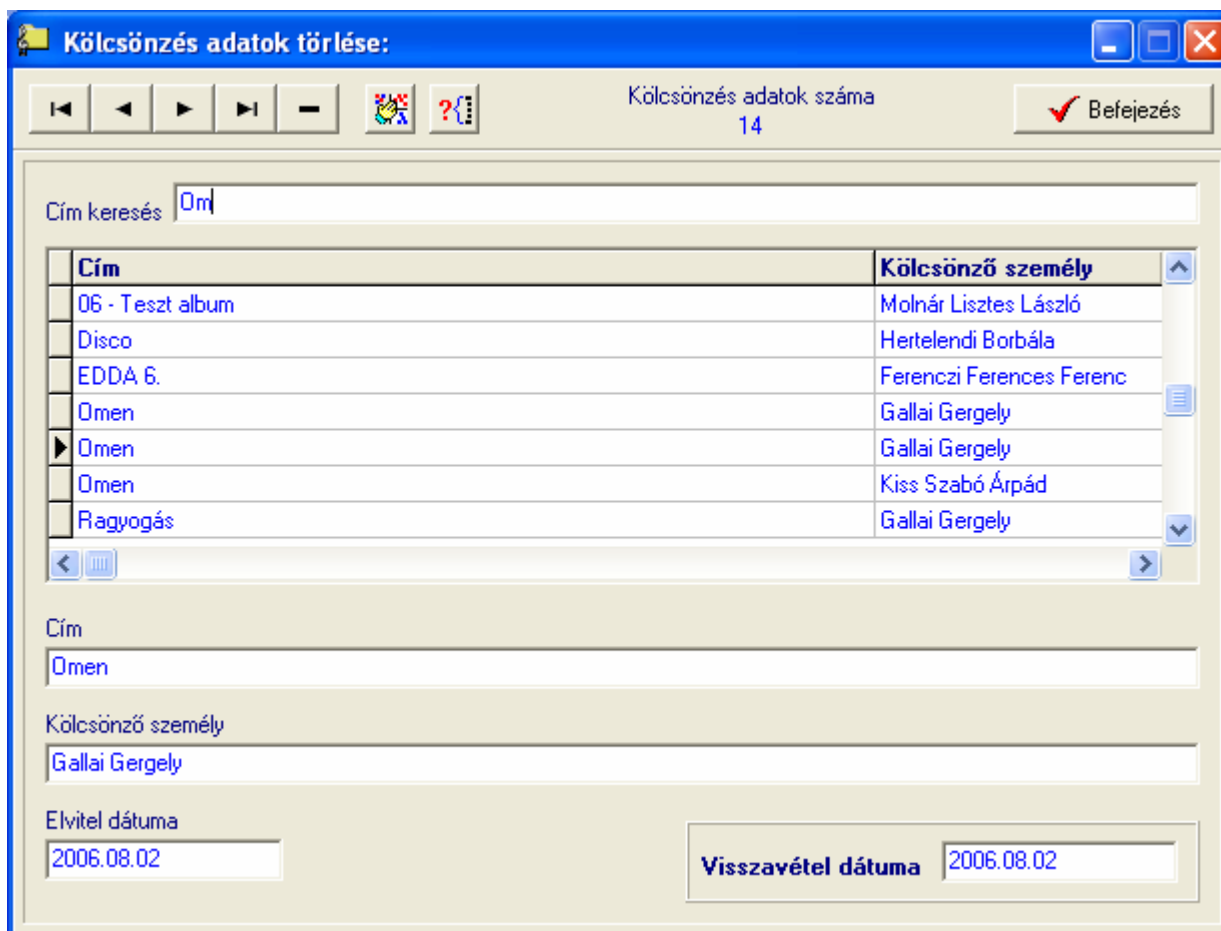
Kölcsönzés adatok törlése:

Kölcsönzés adatok száma
14

Befejezés

Cím keresés Om

| Cím | Kölcsönző személy |
|---|---|
| 06 - Teszt album | Molnár Lisztes László |
| Disco | Hertelendi Borbála |
| EDDA 6. | Ferenczi Ferences Ferenc |
| Omen | Gallai Gergely |
| Omen | Gallai Gergely |
| Omen | Kiss Szabó Árpád |
| Ragyogás | Gallai Gergely |

Cím
Omen

Kölcsönző személy
Gallai Gergely

Elvitel dátuma
2006.08.02

Visszavétel dátuma 2006.08.02